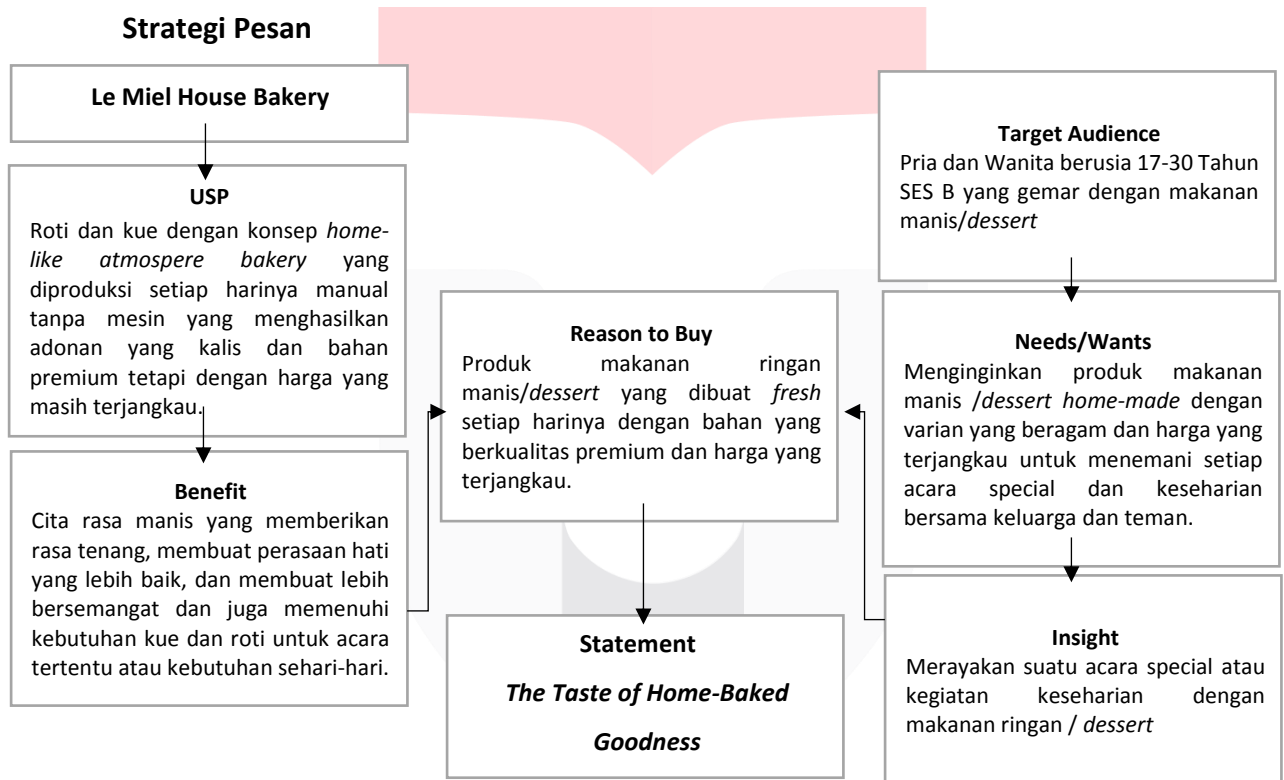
Strategi Pesan

Le Miel House Bakery

USP
Roti dan kue dengan konsep *home-like atmospere bakery* yang diproduksi setiap harinya manual tanpa mesin yang menghasilkan adonan yang kalis dan bahan premium tetapi dengan harga yang masih terjangkau.

Benefit
Cita rasa manis yang memberikan rasa tenang, membuat perasaan hati yang lebih baik, dan membuat lebih bersemangat dan juga memenuhi kebutuhan kue dan roti untuk acara tertentu atau kebutuhan sehari-hari.

Reason to Buy
Produk makanan ringan manis/*dessert* yang dibuat *fresh* setiap harinya dengan bahan yang berkualitas premium dan harga yang terjangkau.

Statement
*The Taste of Home-Baked Goodness*

Target Audience
Pria dan Wanita berusia 17-30 Tahun SES B yang gemar dengan makanan manis/*dessert*

Needs/Wants
Menginginkan produk makanan manis /*dessert home-made* dengan varian yang beragam dan harga yang terjangkau untuk menemani setiap acara special dan keseharian bersama keluarga dan teman.

Insight
Merayakan suatu acara special atau kegiatan keseharian dengan makanan ringan / *dessert*